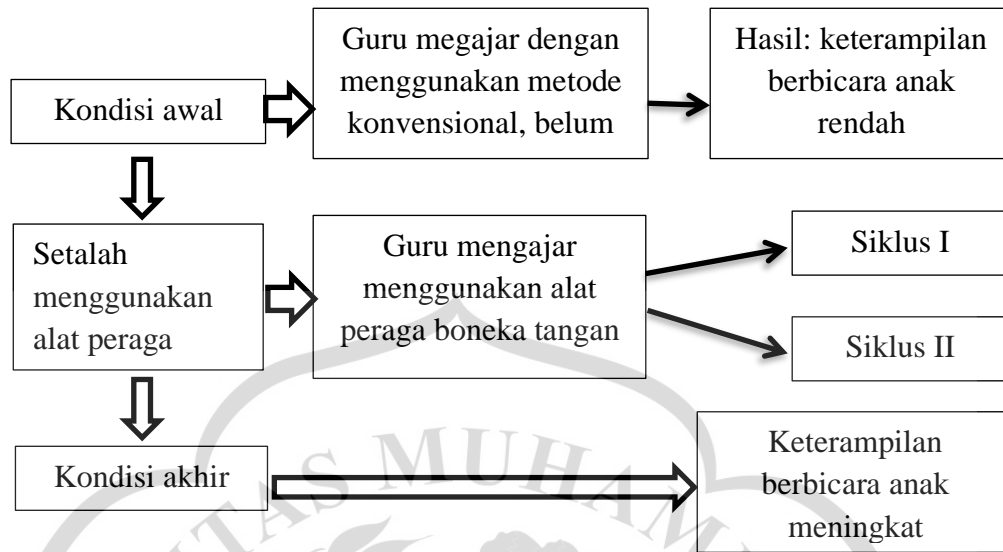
Kondisi awal

Guru megajar dengan menggunakan metode konvensional, belum

Hasil: keterampilan berbicara anak rendah

Setalah menggunakan alat peraga

Guru mengajar menggunakan alat peraga boneka tangan

Siklus I

Siklus II

Kondisi akhir

Keterampilan berbicara anak meningkat

TAS MUHAM